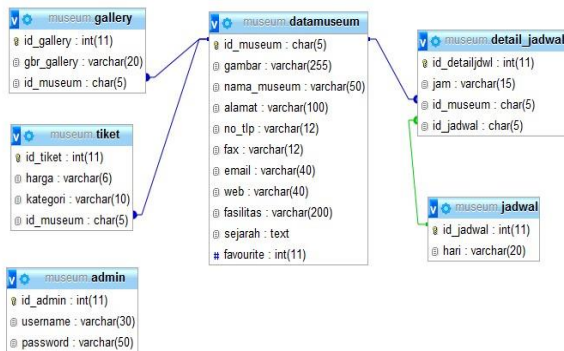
museum gallery
id_gallery : int(11)
gbr_gallery : varchar(20)
id_museum : char(5)

museum datamuseum
id_museum : char(5)
gambar : varchar(255)
nama_museum : varchar(50)
alamat : varchar(100)
no_tlp : varchar(12)
fax : varchar(12)
email : varchar(40)
web : varchar(40)
fasilitas : varchar(200)
sejarah : text
favourite : int(11)

museum detail_jadwal
id_detailjdwl : int(11)
jam : varchar(15)
id_museum : char(5)
id_jadwal : char(5)

museum tiket
id_tiket : int(11)
harga : varchar(6)
kategori : varchar(10)
id_museum : char(5)

museum jadwal
id_jadwal : int(11)
hari : varchar(20)

museum admin
id_admin : int(11)
username : varchar(30)
password : varchar(50)